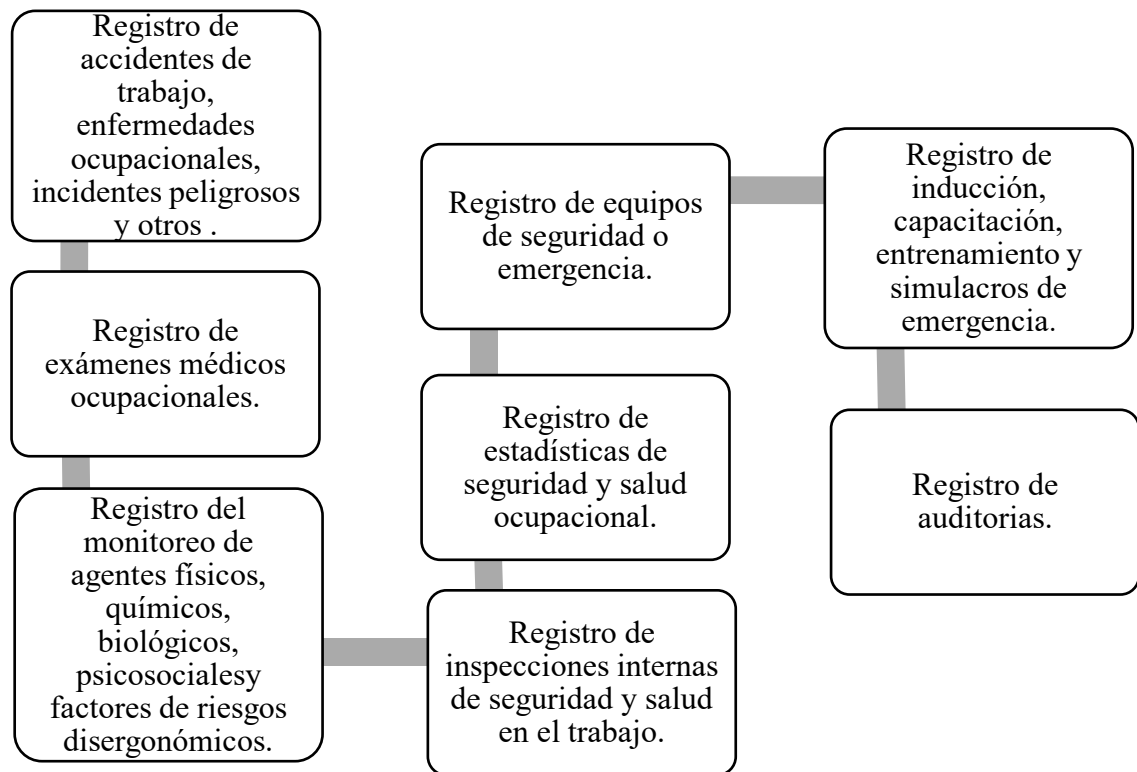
Registro de accidentes de trabajo, enfermedades ocupacionales, incidentes peligrosos y otros .

Registro de exámenes médicos ocupacionales.

Registro del monitoreo de agentes físicos, químicos, biológicos, psicosocialesy factores de riesgos disergonómicos.

Registro de inspecciones internas de seguridad y salud en el trabajo.

Registro de estadísticas de seguridad y salud ocupacional.

Registro de equipos de seguridad o emergencia.

Registro de inducción, capacitación, entrenamiento y simulacros de emergencia.

Registro de auditorias.